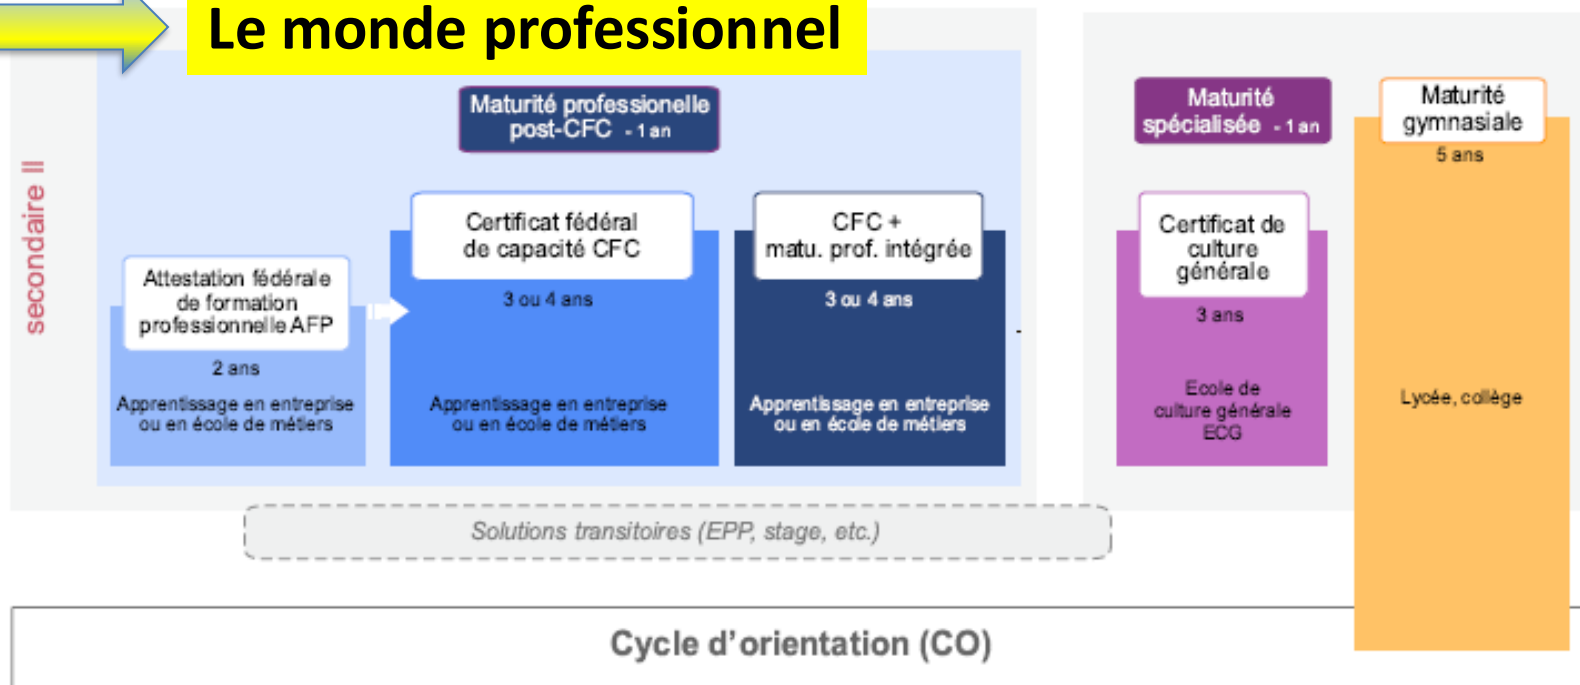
Le monde professionnel

secondaire II

Maturité professionelle post-CFC - 1 an

Attestation fédérale de formation professionnelle AFP

2 ans

Apprentissage en entreprise ou en école de métiers

Certificat fédéral de capacité CFC

3 ou 4 ans

Apprentissage en entreprise ou en école de métiers

CFC + matu. prof. intégrée

3 ou 4 ans

Apprentissage en entreprise ou en école de métiers

Maturité spécialisée - 1 an

Certificat de culture générale

3 ans

Ecole de culture générale ECG

Maturité gymnasiale

5 ans

Lycée, collège

Solutions transitoires (EPP, stage, etc.)

Cycle d'orientation (CO)